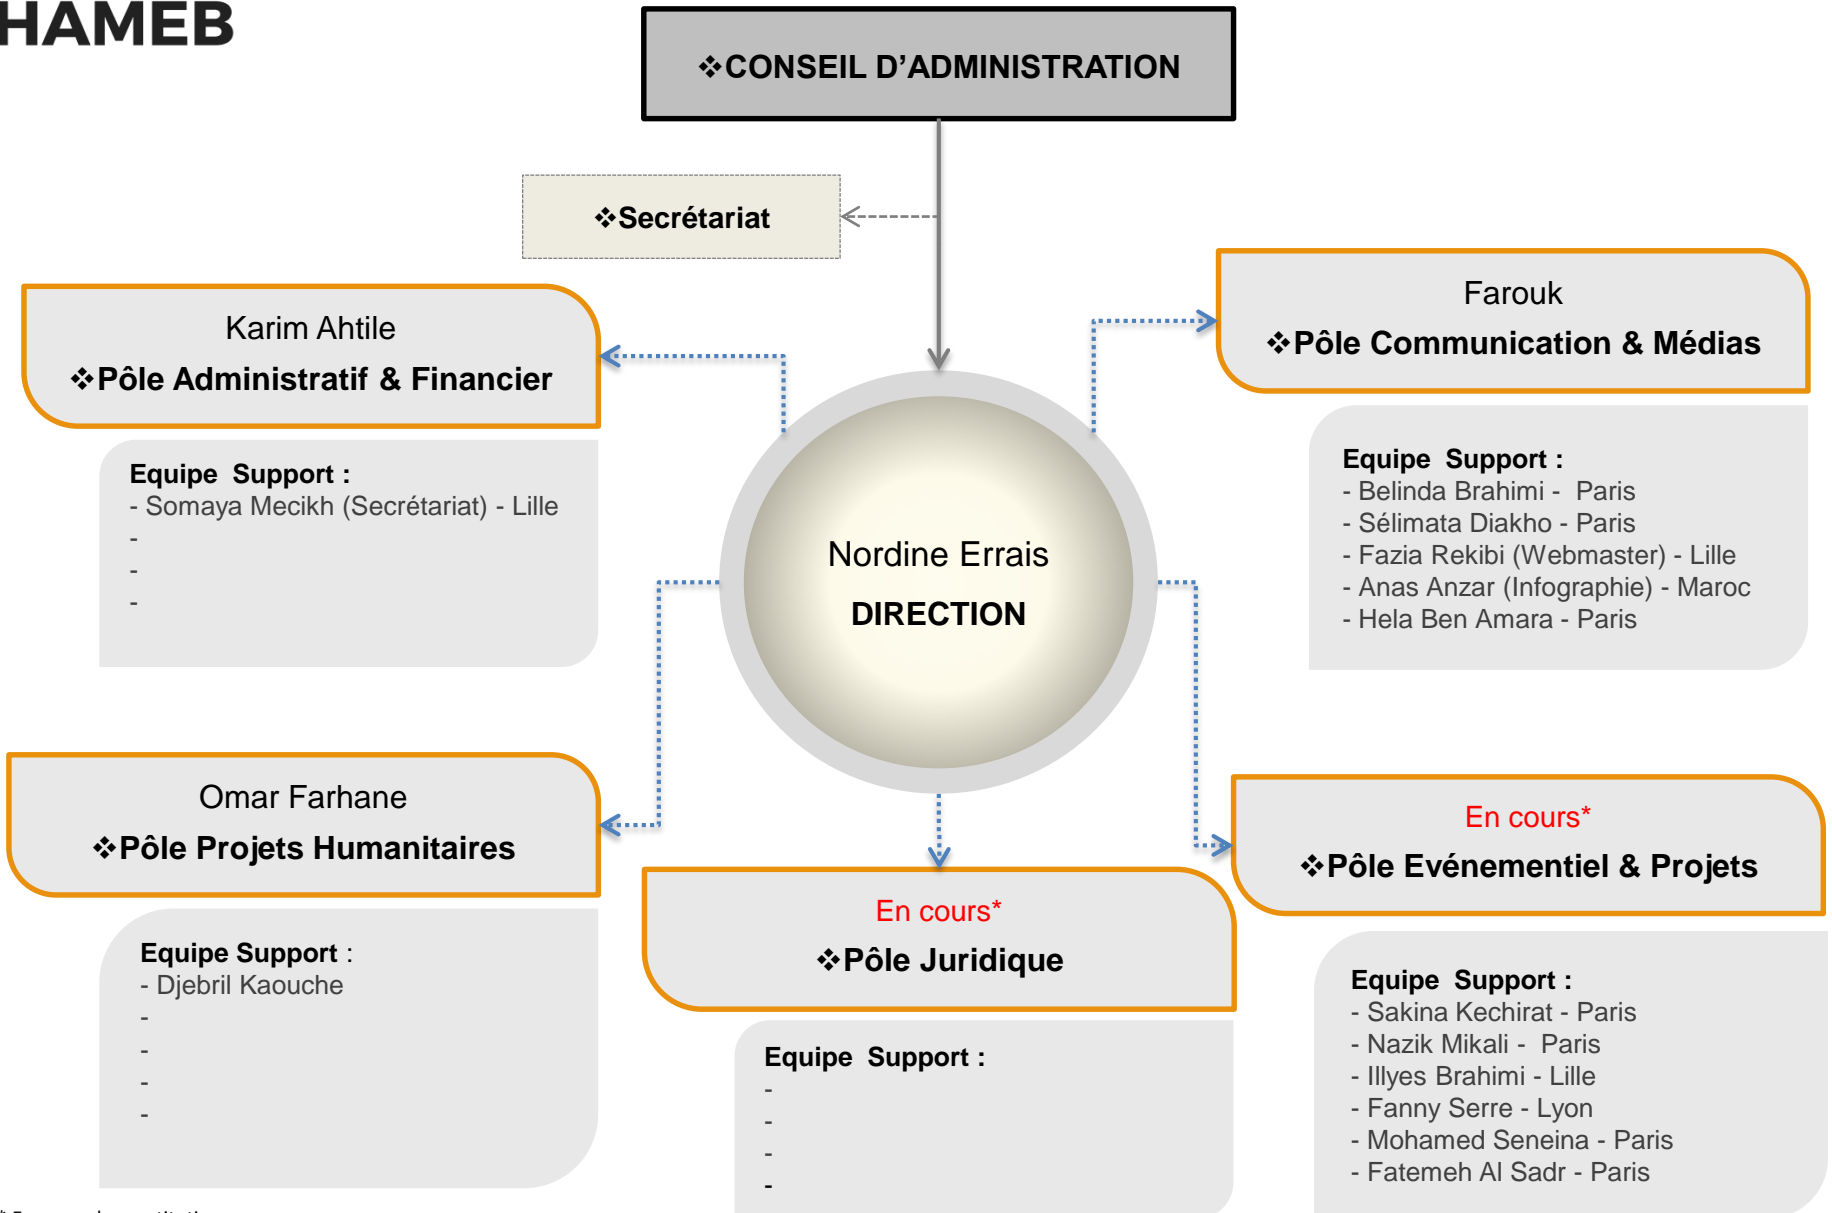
HAMEB

❖CONSEIL D'ADMINISTRATION

❖Secrétariat

Karim Ahtile
❖Pôle Administratif & Financier

Equipe Support :
- Somaya Mecikh (Secrétariat) - Lille
-
-
-

Farouk
❖Pôle Communication & Médias

Equipe Support :
- Belinda Brahimi - Paris
- Sélimata Diakho - Paris
- Fazia Rekibi (Webmaster) - Lille
- Anas Anzar (Infographie) - Maroc
- Hela Ben Amara - Paris

Nordine Errais
DIRECTION

Omar Farhane
❖Pôle Projets Humanitaires

Equipe Support :
- Djebril Kaouche
-
-
-
-

En cours*
❖Pôle Juridique

Equipe Support :
-
-
-
-

En cours*
❖Pôle Evénementiel & Projets

Equipe Support :
- Sakina Kechirat - Paris
- Nazik Mikali - Paris
- Illyes Brahimi - Lille
- Fanny Serre - Lyon
- Mohamed Seneina - Paris
- Fatemeh Al Sadr - Paris

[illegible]